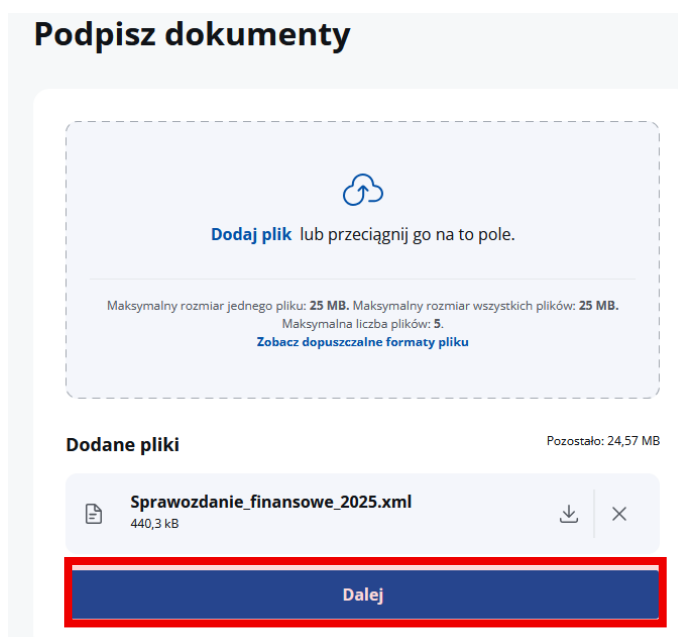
Podpisz dokumenty

Dodaj plik lub przeciągnij go na to pole.

Maksymalny rozmiar jednego pliku: 25 MB. Maksymalny rozmiar wszystkich plików: 25 MB.
Maksymalna liczba plików: 5.
Zobacz dopuszczalne formaty pliku

Dodane pliki

Pozostało: 24,57 MB

Sprawozdanie_finansowe_2025.xml
440,3 kB

Dalej